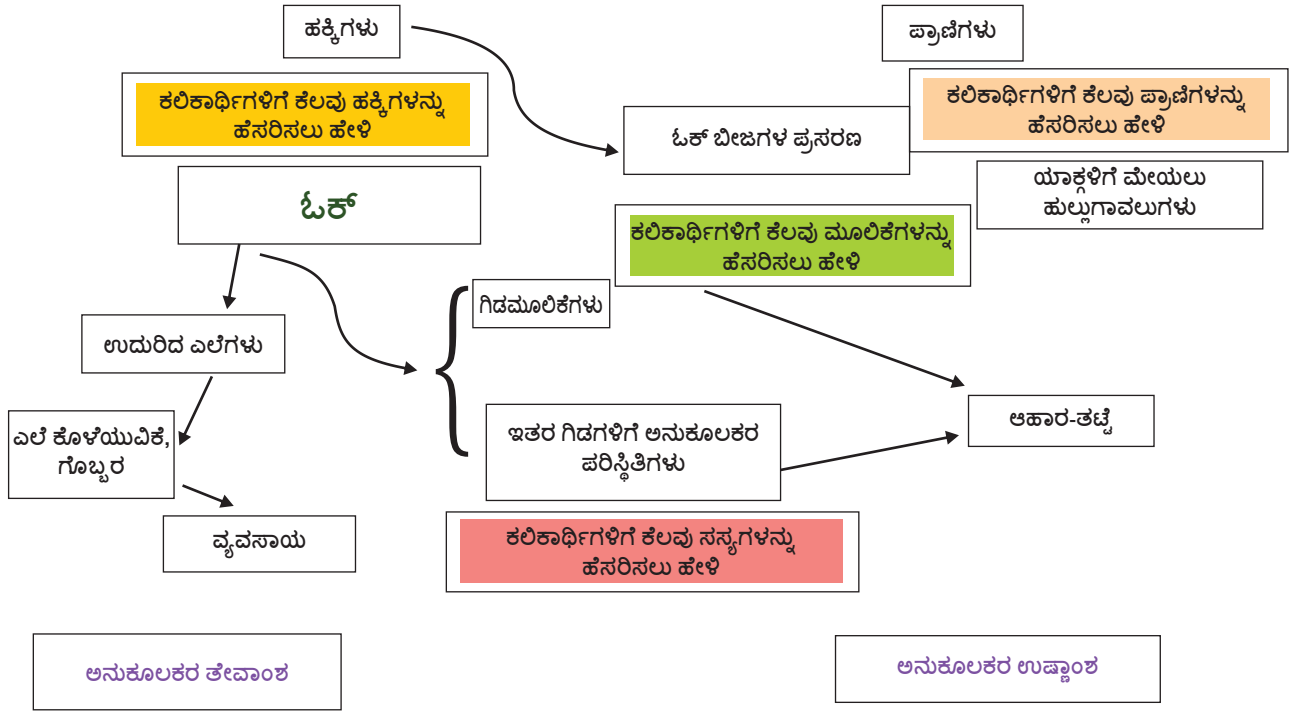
ಹಕ್ಕಿಗಳು

ಪ್ರಾಣಿಗಳು

ಕಲಿಕಾರ್ಥಿಗಳಿಗೆ ಕೆಲವು ಹಕ್ಕಿಗಳನ್ನು ಹೆಸರಿಸಲು ಹೇಳಿ

ಓಕ್ ಬೀಜಗಳ ಪ್ರಸರಣ

ಕಲಿಕಾರ್ಥಿಗಳಿಗೆ ಕೆಲವು ಪ್ರಾಣಿಗಳನ್ನು ಹೆಸರಿಸಲು ಹೇಳಿ

ಯಾಕ್ಗಳಿಗೆ ಮೇಯಲು ಹುಲ್ಲುಗಾವಲುಗಳು

ಓಕ್

ಕಲಿಕಾರ್ಥಿಗಳಿಗೆ ಕೆಲವು ಮೂಲಿಕೆಗಳನ್ನು ಹೆಸರಿಸಲು ಹೇಳಿ

ಗಿಡಮೂಲಿಕೆಗಳು

ಉದುರಿದ ಎಲೆಗಳು

ಆಹಾರ-ತಟ್ಟೆ

ಎಲೆ ಕೊಳೆಯುವಿಕೆ, ಗೊಬ್ಬರ

ಇತರ ಗಿಡಗಳಿಗೆ ಅನುಕೂಲಕರ ಪರಿಸ್ಥಿತಿಗಳು

ವ್ಯವಸಾಯ

ಕಲಿಕಾರ್ಥಿಗಳಿಗೆ ಕೆಲವು ಸಸ್ಯಗಳನ್ನು ಹೆಸರಿಸಲು ಹೇಳಿ

ಅನುಕೂಲಕರ ತೇವಾಂಶ

ಅನುಕೂಲಕರ ಉಷ್ಣಾಂಶ